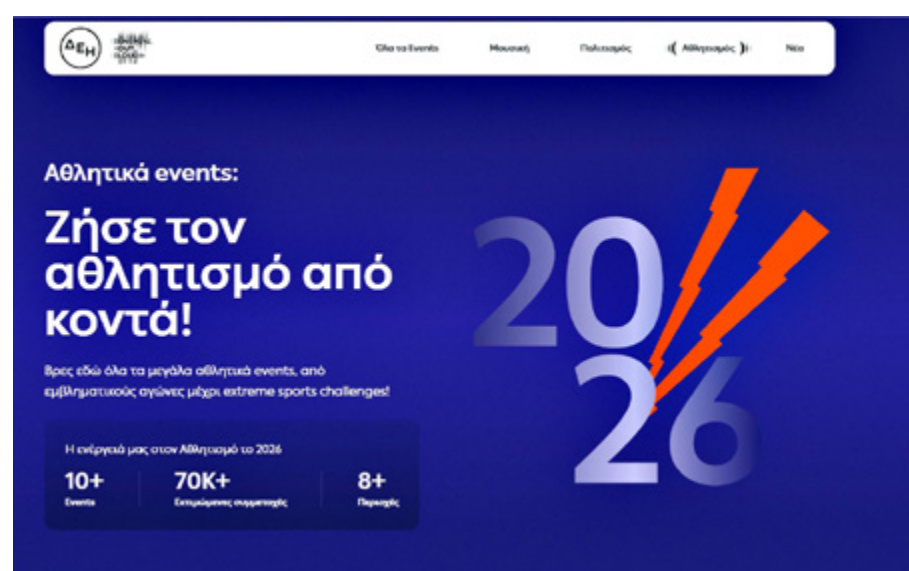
ΔΕΗ

Όλα τα Events Μουσική Πολιτισμός Αθλητισμός Νέα

Αθλητικά events:

Ζήσε τον αθλητισμό από κοντά!

Βρες εδώ όλα τα μεγάλα αθλητικά events, από εμβληματικούς αγώνες μέχρι extreme sports challenges!

Η ενέργειά μας στον Αθλητισμό το 2026

| 10+ | 70K+ | 8+ |
|---|---|---|
| Events | Εκτιμώμενες συμμετοχές | Περιοχές |

2026